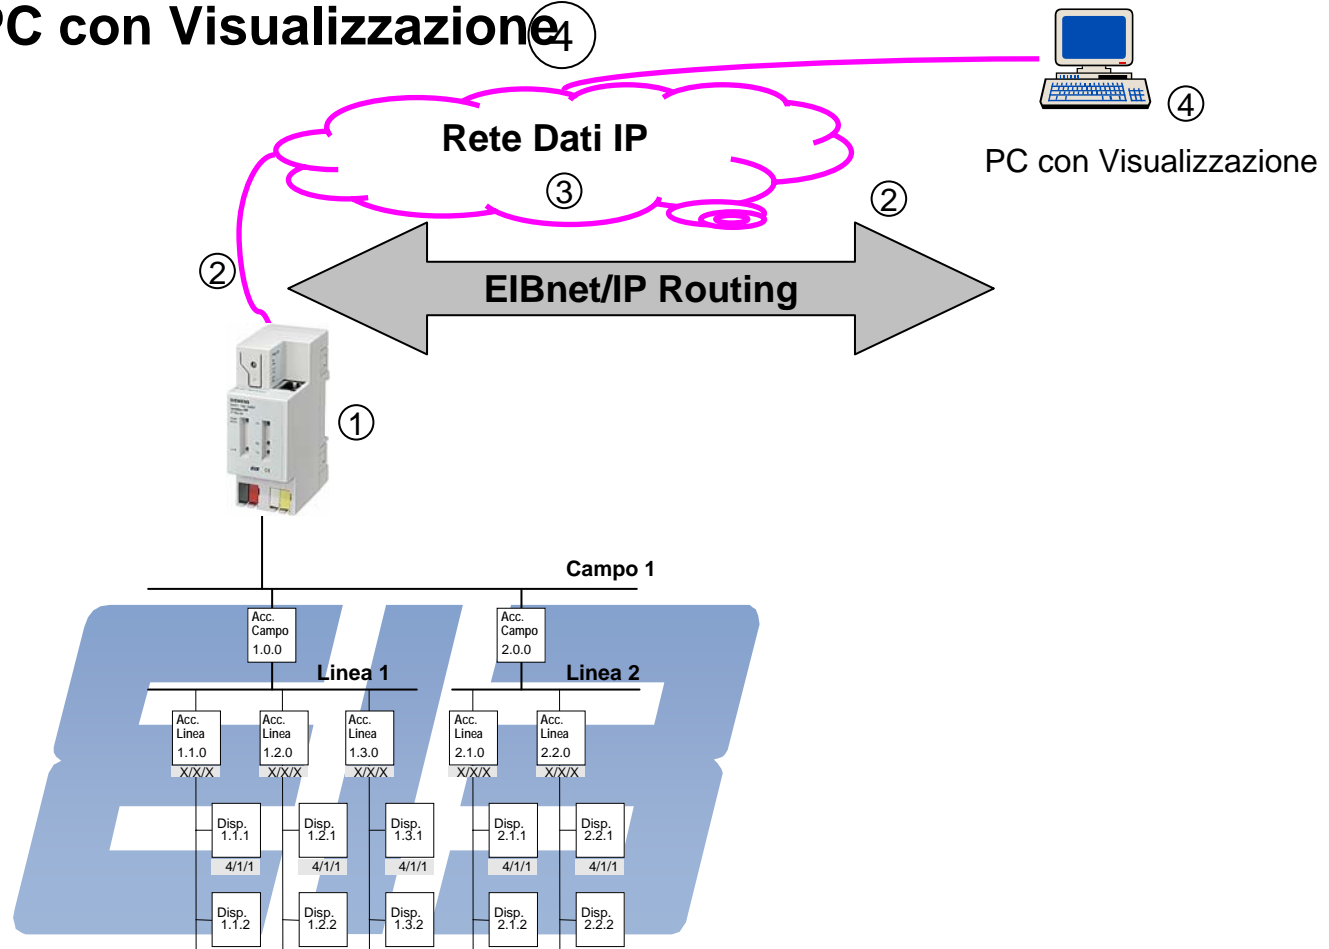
PC con Visualizzazione ④

Rete Dati IP

③

④

PC con Visualizzazione

②

②

EIBnet/IP Routing

①

SIEMENS

Campo 1

Acc. Campo 1.0.0

Acc. Campo 2.0.0

Linea 1

Linea 2

Acc. Linea 1.1.0
X/X/X

Acc. Linea 1.2.0
X/X/X

Acc. Linea 1.3.0
X/X/X

Acc. Linea 2.1.0
X/X/X

Acc. Linea 2.2.0
X/X/X

Disp. 1.1.1
4/1/1

Disp. 1.2.1
4/1/1

Disp. 1.3.1
4/1/1

Disp. 2.1.1
4/1/1

Disp. 2.2.1
4/1/1

Disp. 1.1.2

Disp. 1.2.2

Disp. 1.3.2

Disp. 2.1.2

Disp. 2.2.2